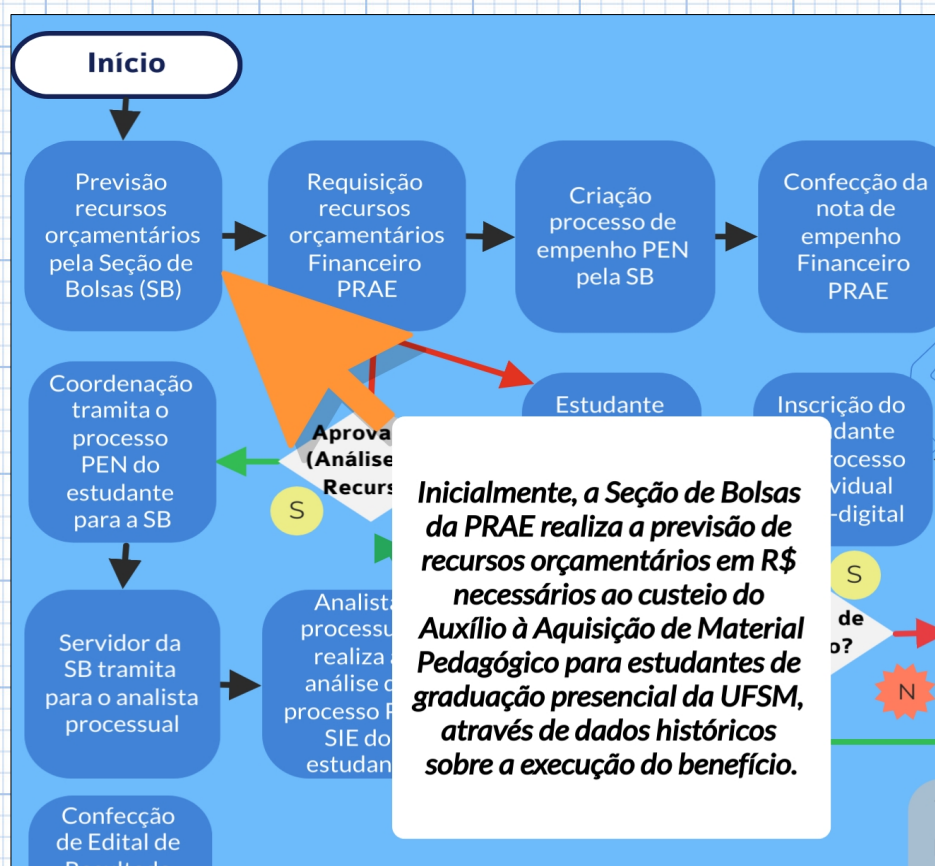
Início

Previsão recursos orçamentários pela Seção de Bolsas (SB)

Requisição recursos orçamentários Financeiro PRAE

Criação processo de empenho PEN pela SB

Confecção da nota de empenho Financeiro PRAE

Coordenação tramita o processo PEN do estudante para a SB

Aprova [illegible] (Análise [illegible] Recurs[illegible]

S

Estudante

Inscrição do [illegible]dante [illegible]rocesso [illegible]vidual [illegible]-digital

S

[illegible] de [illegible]o?

N

Servidor da SB tramita para o analista processual

Analista processu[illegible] realiza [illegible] análise d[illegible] processo P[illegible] SIE do estudan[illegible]

Confecção de Edital de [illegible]

Inicialmente, a Seção de Bolsas da PRAE realiza a previsão de recursos orçamentários em R$ necessários ao custeio do Auxílio à Aquisição de Material Pedagógico para estudantes de graduação presencial da UFSM, através de dados históricos sobre a execução do benefício.